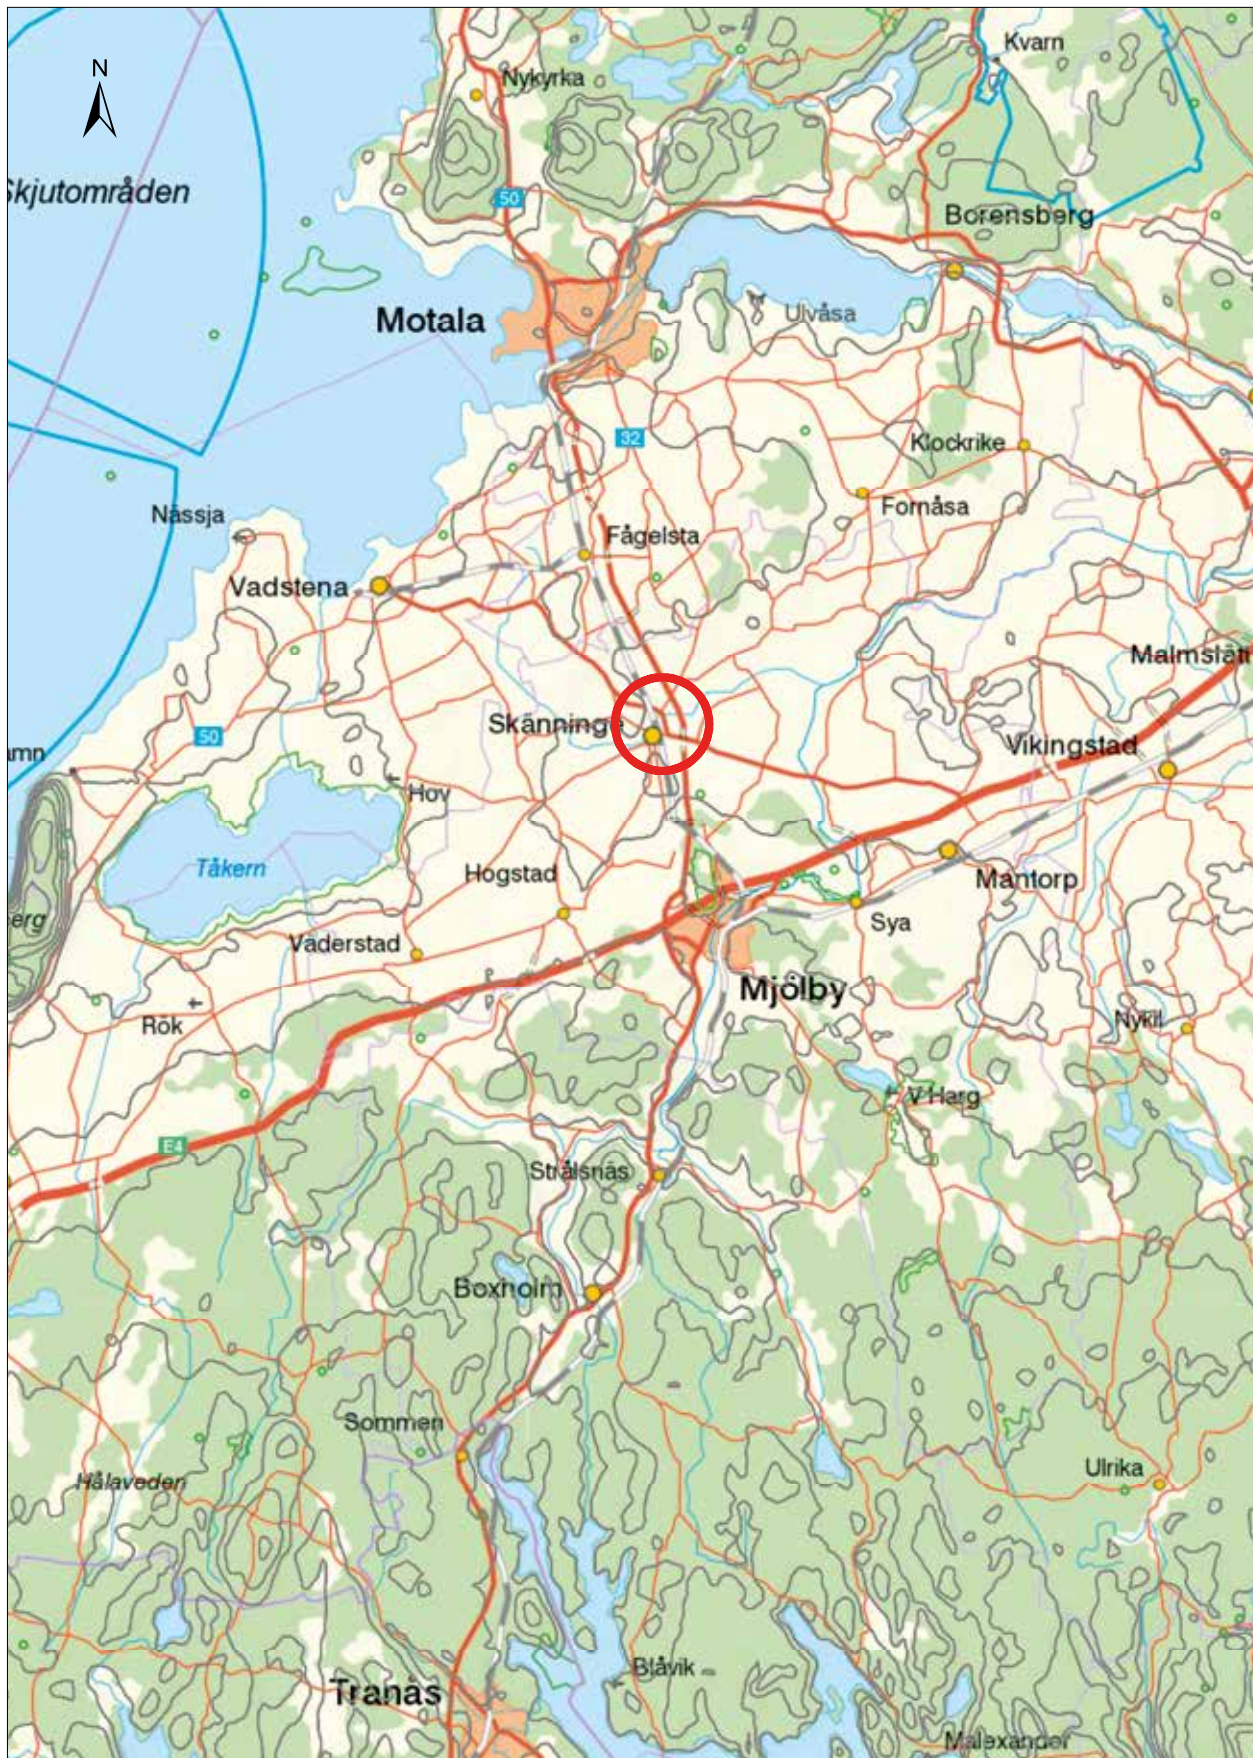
N

Kvarn

Nykyrka

Skjutområden

50

Borensberg

Motala

Ulvåsa

32

Klockrike

Nässja

Fornåsa

Fågelsta

Vadstena

Malmslätt

Skänninge

Vikingstad

50

Hov

Tåkern

Hogstad

Mantorp

Sya

Väderstad

Mjölby

Nykil

Rök

V Harg

E4

Strålsnäs

Boxholm

Sommen

Hålaveden

Ulrika

Blåvik

Tranås

Malexander